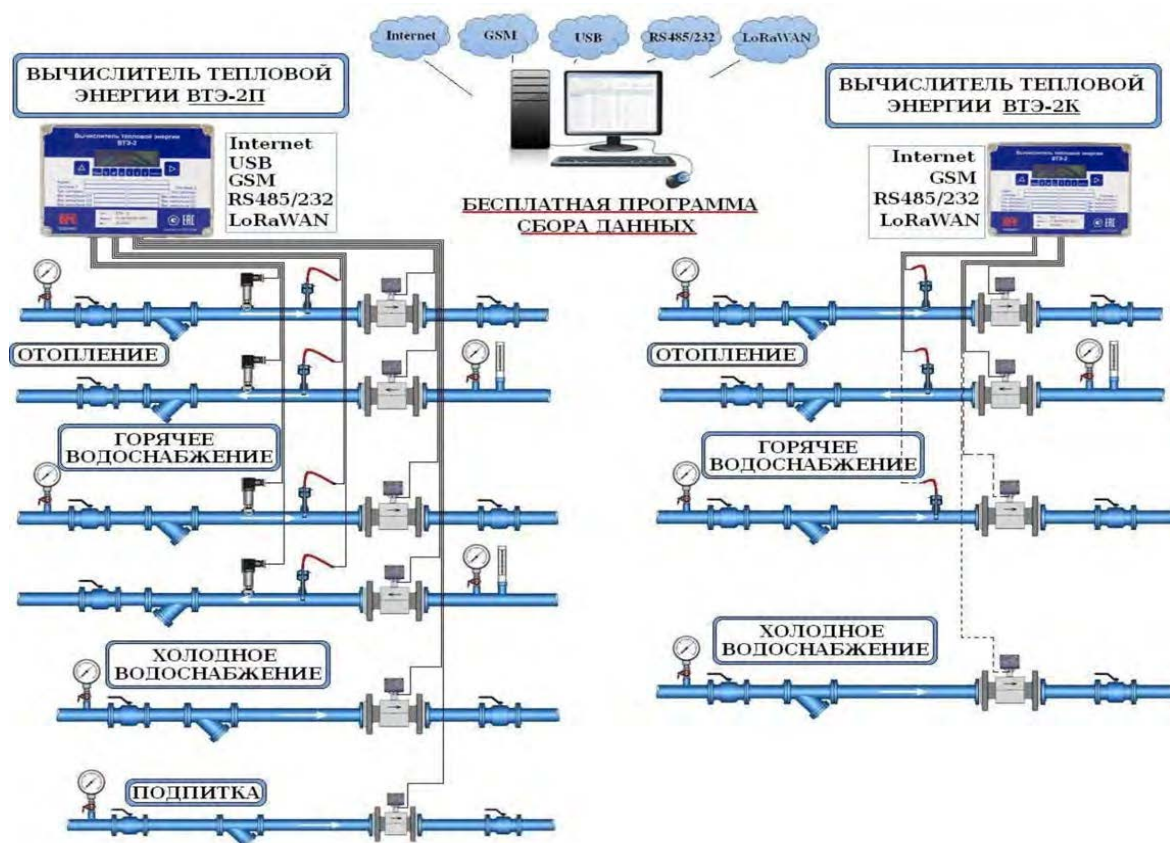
Internet

GSM

USB

RS485/232

LoRaWAN

ВЫЧИСЛИТЕЛЬ ТЕПЛОВОЙ ЭНЕРГИИ ВТЭ-2П

Internet
USB
GSM
RS485/232
LoRaWAN

БЕСПЛАТНАЯ ПРОГРАММА СБОРА ДАННЫХ

ВЫЧИСЛИТЕЛЬ ТЕПЛОВОЙ ЭНЕРГИИ ВТЭ-2К

Internet
GSM
RS485/232
LoRaWAN

ОТОПЛЕНИЕ

ГОРЯЧЕЕ ВОДОСНАБЖЕНИЕ

ХОЛОДНОЕ ВОДОСНАБЖЕНИЕ

ПОДПИТКА

ОТОПЛЕНИЕ

ГОРЯЧЕЕ ВОДОСНАБЖЕНИЕ

ХОЛОДНОЕ ВОДОСНАБЖЕНИЕ